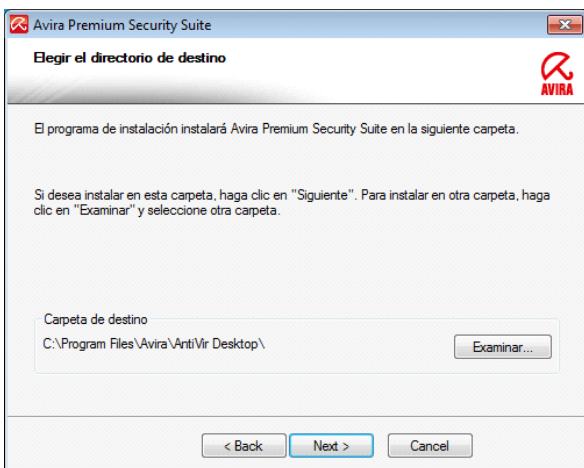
Avira Premium Security Suite

Elegir el directorio de destino

AVIRA

El programa de instalación instalará Avira Premium Security Suite en la siguiente carpeta.

Si desea instalar en esta carpeta, haga clic en "Siguiente". Para instalar en otra carpeta, haga clic en "Examinar" y seleccione otra carpeta.

Carpeta de destino

C:\Program Files\Avira\AntiVir Desktop\

Examinar...

< Back

Next >

Cancel